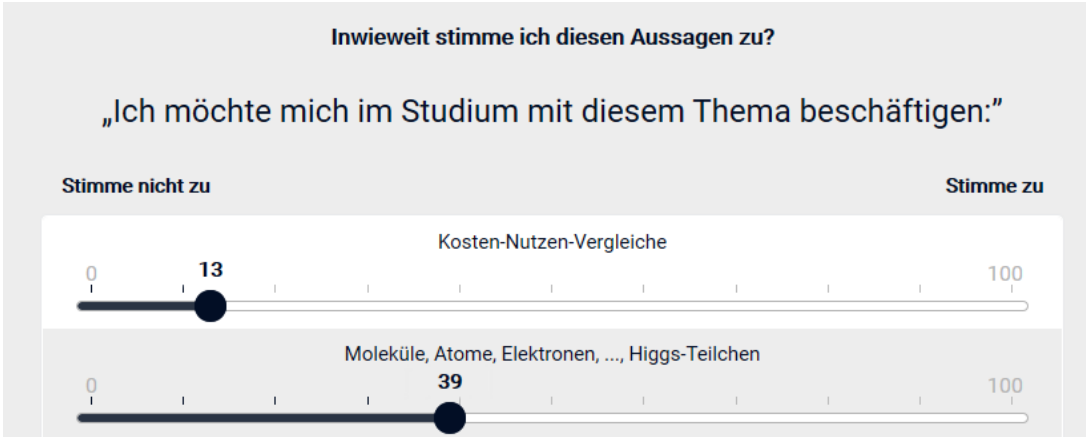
Inwieweit stimme ich diesen Aussagen zu?

„Ich möchte mich im Studium mit diesem Thema beschäftigen:"

Stimme nicht zu

Stimme zu

Kosten-Nutzen-Vergleiche

0

13

100

Moleküle, Atome, Elektronen, ..., Higgs-Teilchen

0

39

100